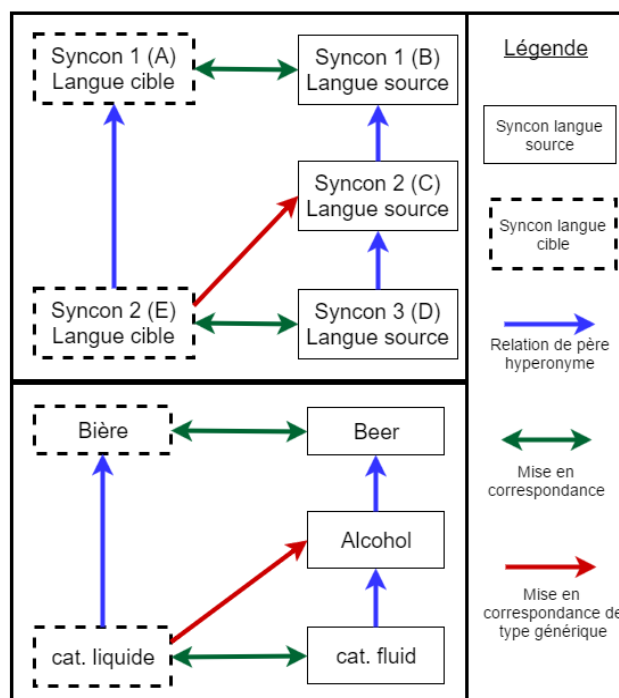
Syncon 1 (A)
Langue cible

Syncon 1 (B)
Langue source

Syncon 2 (C)
Langue source

Syncon 2 (E)
Langue cible

Syncon 3 (D)
Langue source

Bière

Beer

Alcohol

cat. liquide

cat. fluid

Légende

Syncon langue source

Syncon langue cible

Relation de père hyperonyme

Mise en correspondance

Mise en correspondance de type générique